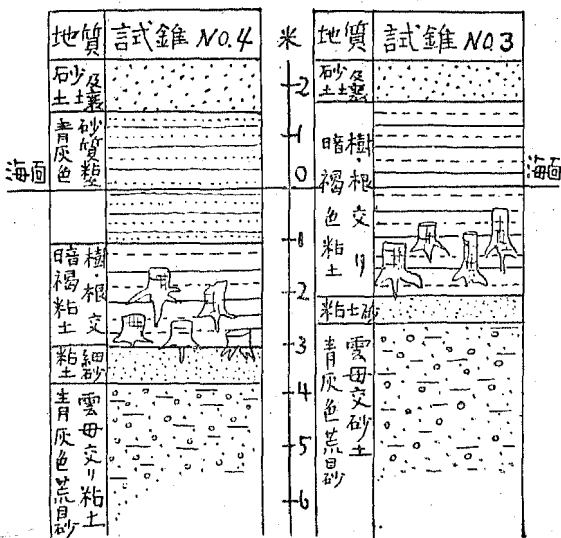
| 地質 | 試錐 NO.4 | 米 | 地質 | 試錐 NO3 |
|---|---|---|---|---|
| 砂及土壌 | | 2 | 砂及土壌 | |
| 青灰色 砂質粘土 | | 1 | 暗褐色粘土 樹・根交り | |
| 海面 | | 0 | | 海面 |
| | | -1 | | |
| 暗褐粘土 樹・根交 | | -2 | 粘土砂 | |
| 粘土 細砂 | | -3 | 青灰色荒目砂 雲母交砂土 | |
| 青灰色荒目砂 雲母交り粘土 | | -4 | | |
| | | -5 | | |
| | | -6 | | |